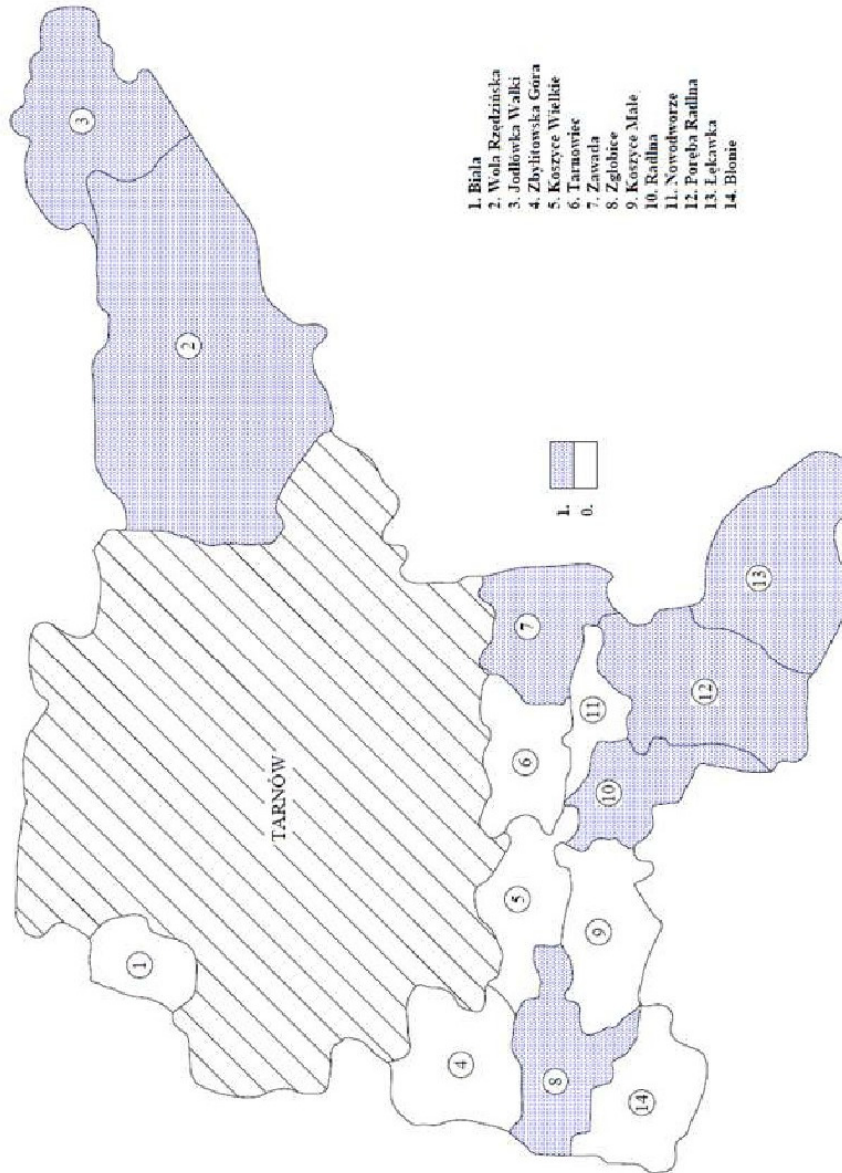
1. Biała
2. Wola Rzędzińska
3. Jodłówka Wałki
4. Zbylitowska Góra
5. Koszyce Wielkie
6. Tarnowiec
7. Zawada
8. Zgłobice
9. Koszyce Małe
10. Radlna
11. Nowodworze
12. Poręba Radlna
13. Łękawka
14. Błonie

1.
0.

TARNÓW

1
2
3
4
5
6
7
8
9
10
11
12
13
14